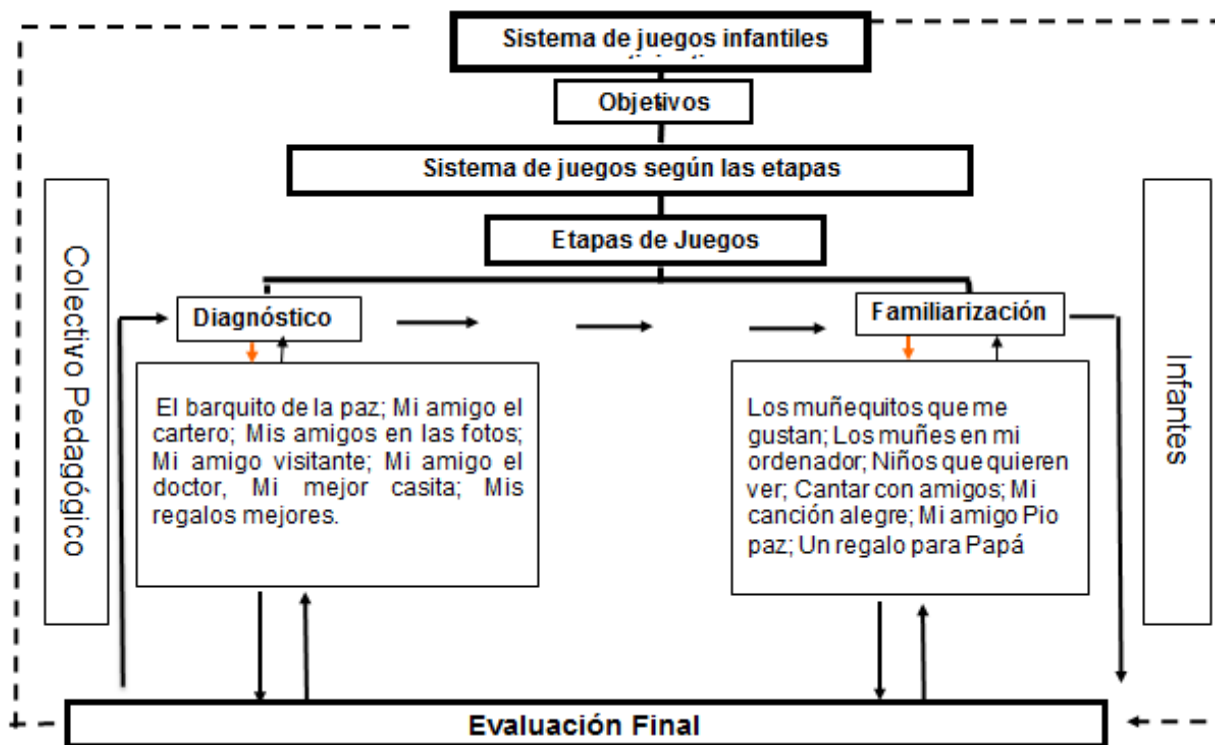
Sistema de juegos infantiles

Objetivos

Sistema de juegos según las etapas

Etapas de Juegos

Colectivo Pedagógico

Diagnóstico

El barquito de la paz; Mi amigo el cartero; Mis amigos en las fotos; Mi amigo visitante; Mi amigo el doctor, Mi mejor casita; Mis regalos mejores.

Familiarización

Los muñequitos que me gustan; Los muñes en mi ordenador; Niños que quieren ver; Cantar con amigos; Mi canción alegre; Mi amigo Pio paz; Un regalo para Papá

Infantes

Evaluación Final